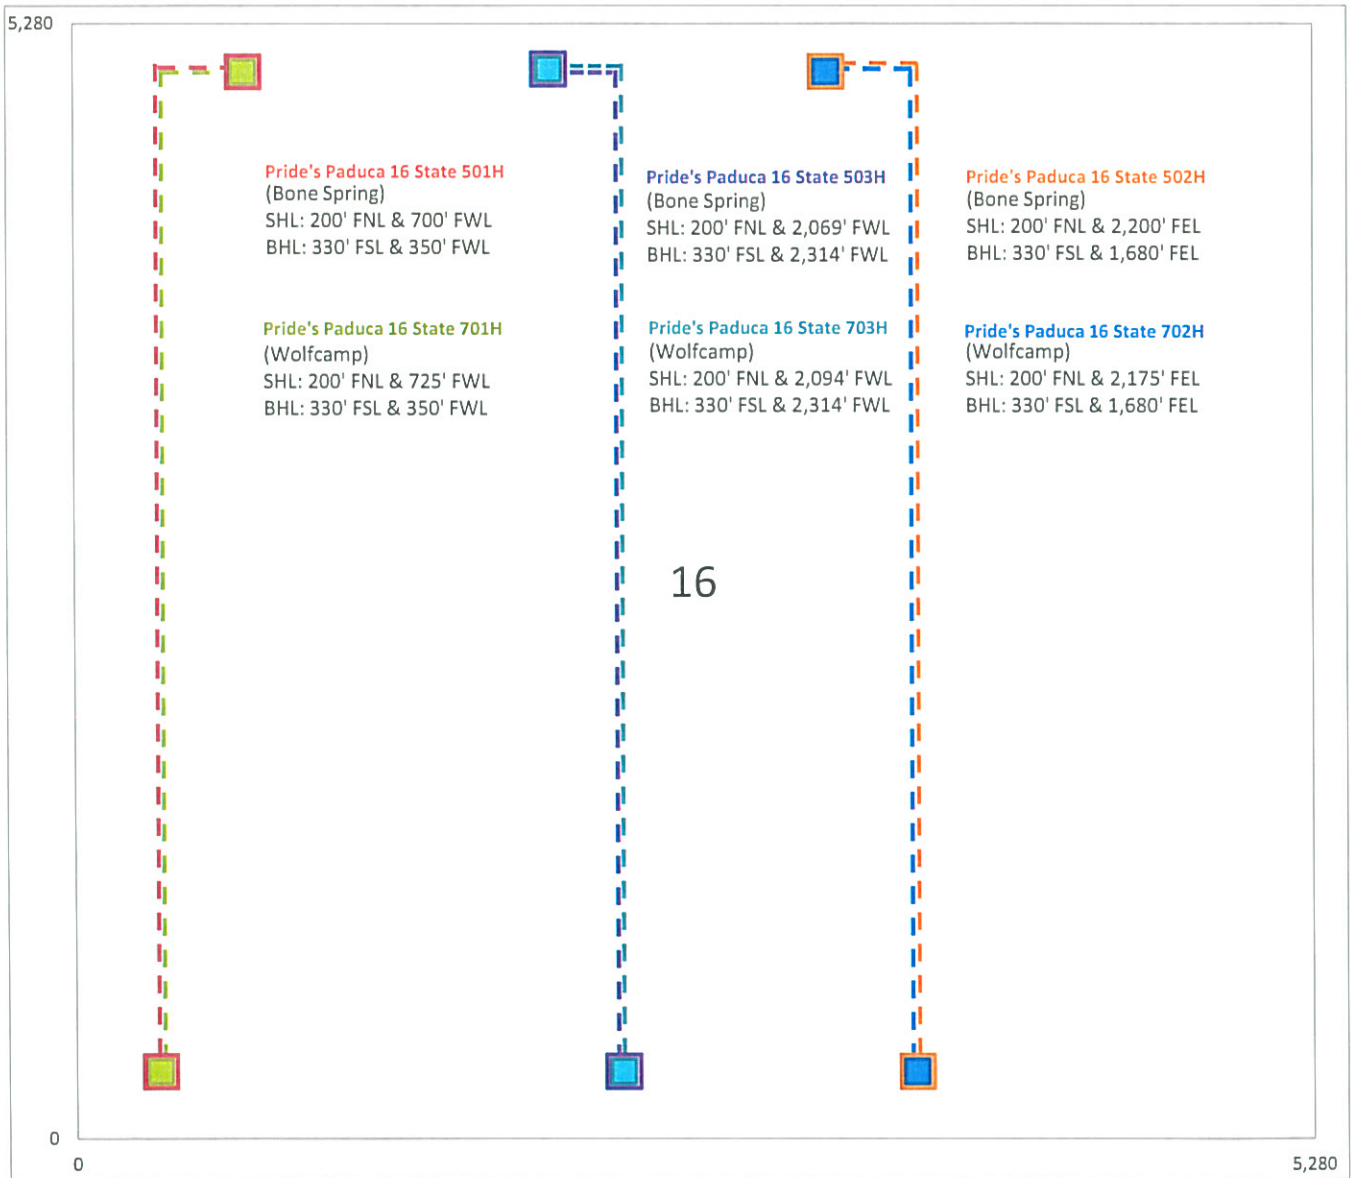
5,280

Pride's Paduca 16 State 501H
(Bone Spring)
SHL: 200' FNL & 700' FWL
BHL: 330' FSL & 350' FWL

Pride's Paduca 16 State 701H
(Wolfcamp)
SHL: 200' FNL & 725' FWL
BHL: 330' FSL & 350' FWL

Pride's Paduca 16 State 503H
(Bone Spring)
SHL: 200' FNL & 2,069' FWL
BHL: 330' FSL & 2,314' FWL

Pride's Paduca 16 State 703H
(Wolfcamp)
SHL: 200' FNL & 2,094' FWL
BHL: 330' FSL & 2,314' FWL

Pride's Paduca 16 State 502H
(Bone Spring)
SHL: 200' FNL & 2,200' FEL
BHL: 330' FSL & 1,680' FEL

Pride's Paduca 16 State 702H
(Wolfcamp)
SHL: 200' FNL & 2,175' FEL
BHL: 330' FSL & 1,680' FEL

16

0

0

5,280